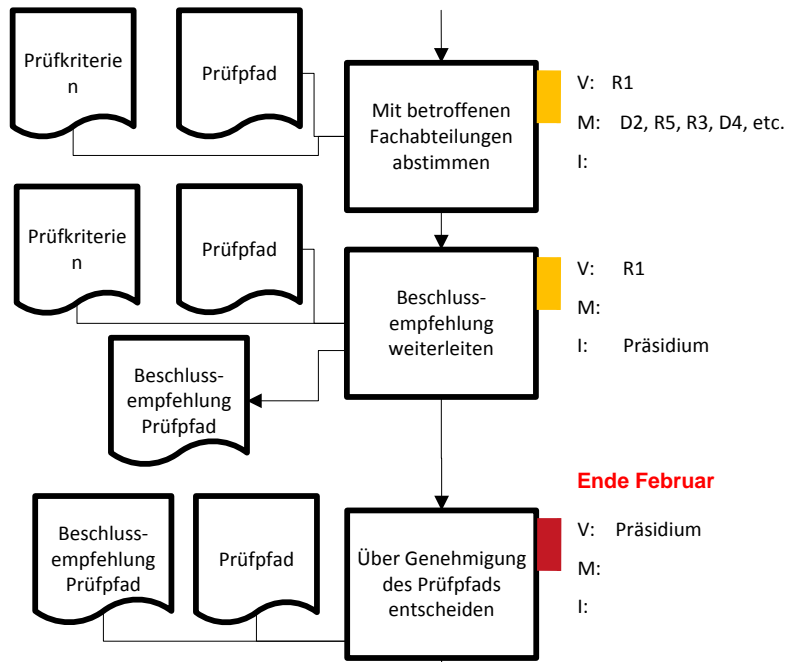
Prüfkriterien

Prüfpfad

Mit betroffenen Fachabteilungen abstimmen

V: R1
M: D2, R5, R3, D4, etc.
I:

Prüfkriterien

Prüfpfad

Beschlussempfehlung weiterleiten

V: R1
M:
I: Präsidium

Beschlussempfehlung Prüfpfad

Ende Februar

Beschlussempfehlung Prüfpfad

Prüfpfad

Über Genehmigung des Prüfpfads entscheiden

V: Präsidium
M:
I: